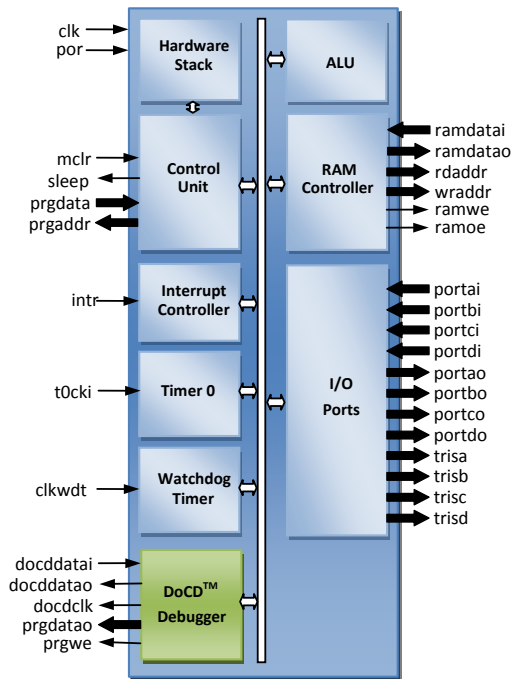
clk
por
Hardware Stack
ALU
mclr
sleep
prgdata
prgaddr
Control Unit
RAM Controller
ramdatai
ramdatao
rdaddr
wraddr
ramwe
ramoe
intr
Interrupt Controller
portai
portbi
portci
portdi
portao
portbo
portco
portdo
trisa
trisb
trisc
trisd
t0cki
Timer 0
I/O
Ports
clkwdt
Watchdog Timer
docddatai
docddatao
docdclk
prgdatao
prgwe
DoCD$^{TM}$
Debugger